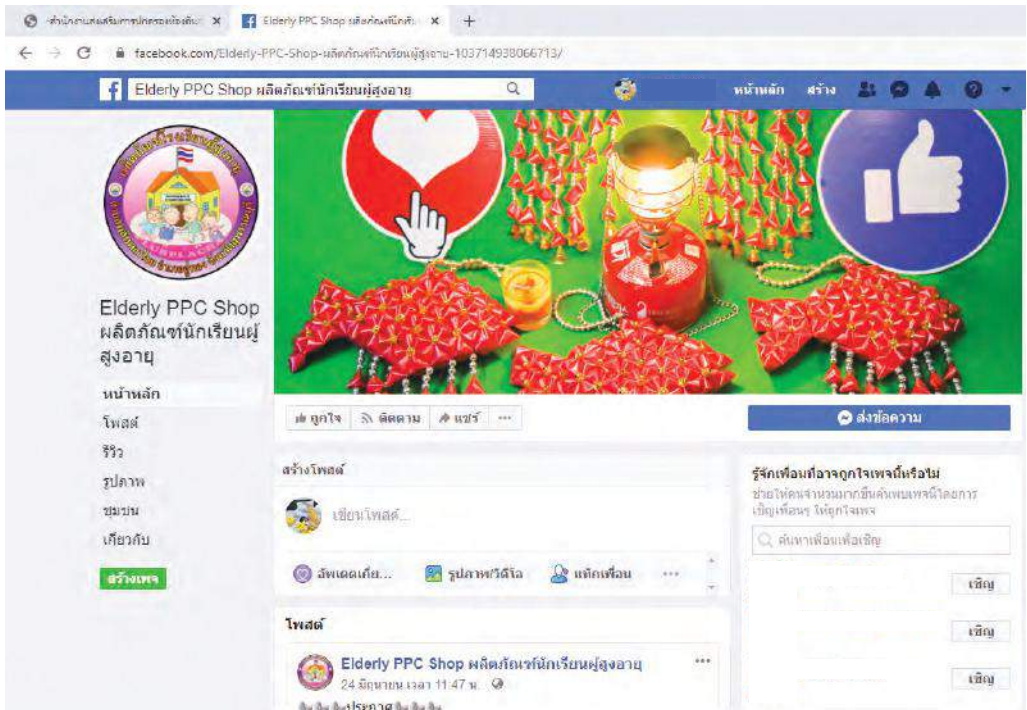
สำนักงานส่งเสริมการปกครองท้องถิ่น ×
Elderly PPC Shop ผลิตภัณฑ์นักเรียน ×
+
facebook.com/Elderly-PPC-Shop-ผลิตภัณฑ์นักเรียนผู้สูงอายุ-103714938066713/
Elderly PPC Shop ผลิตภัณฑ์นักเรียนผู้สูงอายุ
หน้าหลัก สร้าง
Elderly PPC Shop ผลิตภัณฑ์นักเรียนผู้สูงอายุ
หน้าหลัก
โพสต์
รีวิว
รูปภาพ
ชุมชน
เกี่ยวกับ
สร้างเพจ
ถูกใจ ติดตาม แชร์ ···
ส่งข้อความ
สร้างโพสต์
เขียนโพสต์...
อัพเดตเกี่ย... รูปภาพ/วิดีโอ แท็กเพื่อน ···
รู้จักเพื่อนที่อาจถูกใจเพจนี้หรือไม่
ช่วยให้คนจำนวนมากขึ้นค้นพบเพจนี้โดยการเชิญเพื่อนๆ ให้ถูกใจเพจ
ค้นหาเพื่อนเพื่อเชิญ
เชิญ
เชิญ
เชิญ
โพสต์
Elderly PPC Shop ผลิตภัณฑ์นักเรียนผู้สูงอายุ
24 มิถุนายน เวลา 11:47 น.
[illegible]ประกาศ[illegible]